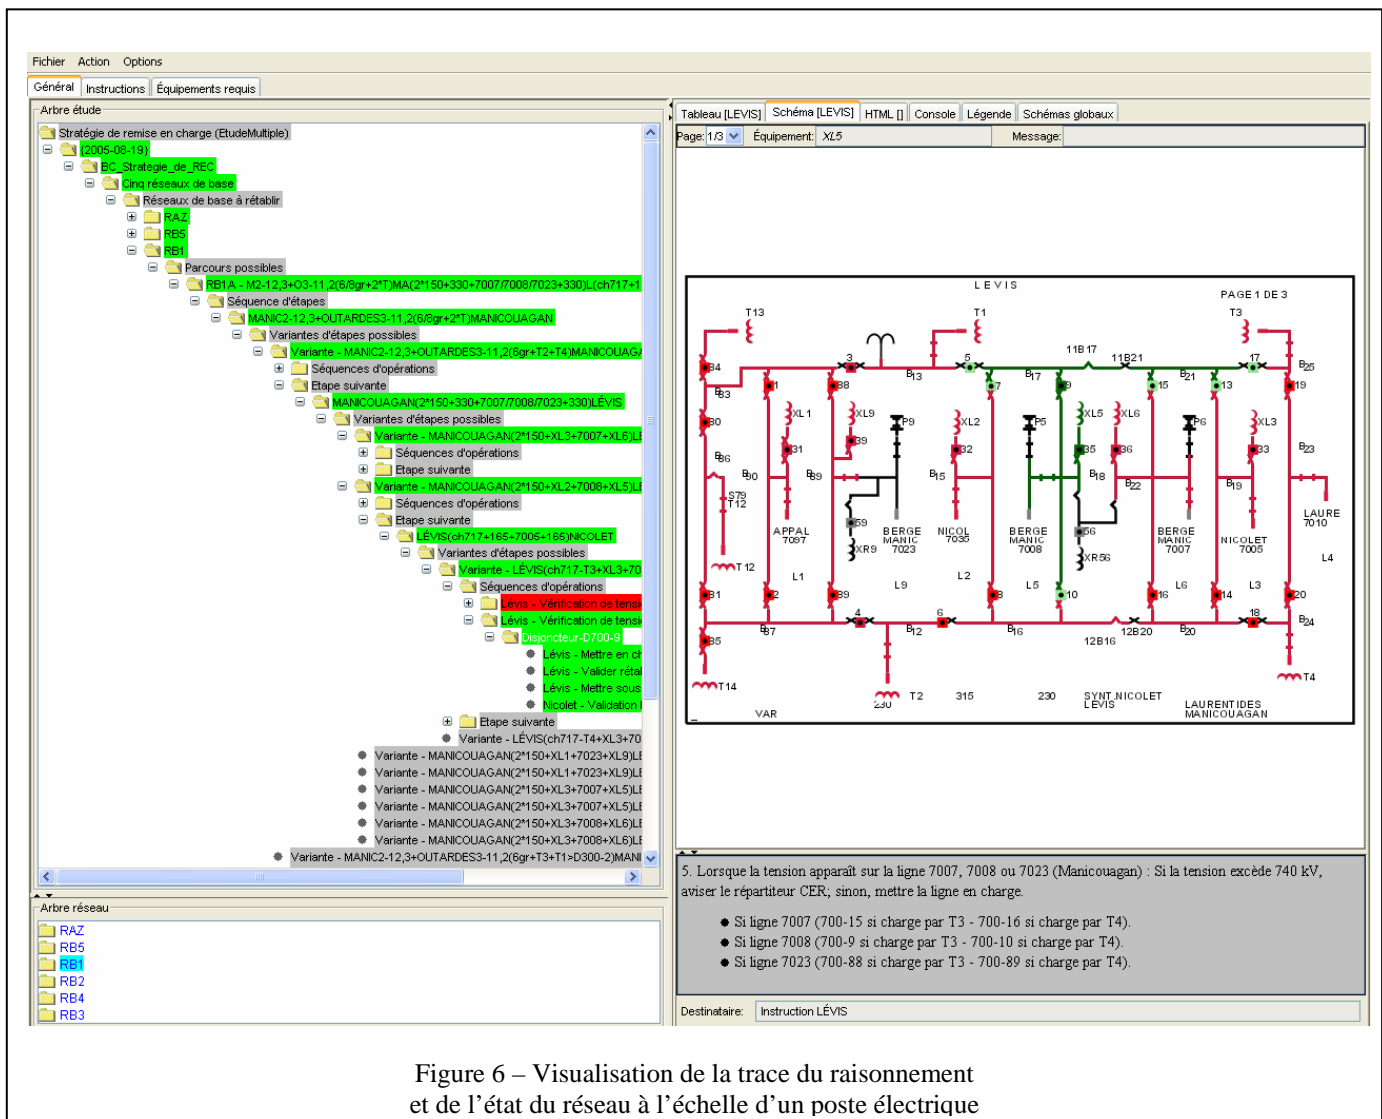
Fichier Action Options

Général | Instructions | Équipements requis

Arbre étude

Stratégie de remise en charge (EtudeMultiple)
{2005-08-19}
BC_Strategie_de_REC
Cinq réseaux de base
Réseaux de base à rétablir
RAZ
RB5
RB1
Parcours possibles
RB1A - M2-12,3+O3-11,2(6/8gr+2*T)MA(2*150+330+7007/7008/7023+330)L(ch717+1
Séquence d'étapes
MANIC2-12,3+OUTARDES3-11,2(6/8gr+2*T)MANICOUAGAN
Variantes d'étapes possibles
Variante - MANIC2-12,3+OUTARDES3-11,2(6gr+T2+T4)MANICOUAG
Séquences d'opérations
Etape suivante
MANICOUAGAN(2*150+330+7007/7008/7023+330)LÉVIS
Variantes d'étapes possibles
Variante - MANICOUAGAN(2*150+XL3+7007+XL6)LI
Séquences d'opérations
Etape suivante
Variante - MANICOUAGAN(2*150+XL2+7008+XL5)LI
Séquences d'opérations
Etape suivante
LÉVIS(ch717+165+7005+165)NICOLET
Variantes d'étapes possibles
Variante - LÉVIS(ch717-T3+XL3+70
Séquences d'opérations
Lévis - Vérification de tensi
Lévis - Vérification de tensi
Disjoncteur-D700-9
Lévis - Mettre en ch
Lévis - Valider rétal
Lévis - Mettre sous
Nicolet - Validation
Etape suivante
Variante - LÉVIS(ch717-T4+XL3+70
Variante - MANICOUAGAN(2*150+XL1+7023+XL9)LI
Variante - MANICOUAGAN(2*150+XL1+7023+XL9)LI
Variante - MANICOUAGAN(2*150+XL3+7007+XL5)LI
Variante - MANICOUAGAN(2*150+XL3+7007+XL5)LI
Variante - MANICOUAGAN(2*150+XL3+7008+XL6)LI
Variante - MANICOUAGAN(2*150+XL3+7008+XL6)LI
Variante - MANIC2-12,3+OUTARDES3-11,2(6gr+T3+T1>D300-2)MANI

Arbre réseau
RAZ
RB5
RB1
RB2
RB4
RB3

Tableau [LEVIS] | Schéma [LEVIS] | HTML [] | Console | Légende | Schémas globaux

Page: 1/3 Équipement: XL5 Message:

LEVIS
PAGE 1 DE 3
T13 T1 T3 11B17 11B21 3 5 17 B4 B25 B3 1 38 B13 7 B17 9 B21 15 13 19 B30 XL1 XL9 P9 XL2 P5 XL5 XL6 P6 XL3 B6 31 39 32 35 36 33 B23 B90 B89 B15 B18 B22 B19 S79 T12 LAURE 7010 59 56 APPAL 7097 BERGE MANIC 7023 NICOL 7035 BERGE MANIC 7008 BERGE MANIC 7007 NICOLET 7005 XR9 XR56 L4 T12 L1 L9 L2 L5 L6 L3 B1 2 89 8 10 16 14 20 4 6 18 B5 B7 B12 B16 12B20 B20 B24 12B16 T14 T4 230 T2 315 230 SYNT NICOLET LEVIS LAURENTIDES MANICOUAGAN VAR

5. Lorsque la tension apparaît sur la ligne 7007, 7008 ou 7023 (Manicouagan) : Si la tension excède 740 kV, aviser le répartiteur CER; sinon, mettre la ligne en charge.

• Si ligne 7007 (700-15 si charge par T3 - 700-16 si charge par T4).
• Si ligne 7008 (700-9 si charge par T3 - 700-10 si charge par T4).
• Si ligne 7023 (700-88 si charge par T3 - 700-89 si charge par T4).

Destinataire: Instruction LÉVIS

Figure 6 – Visualisation de la trace du raisonnement et de l’état du réseau à l’échelle d’un poste électrique